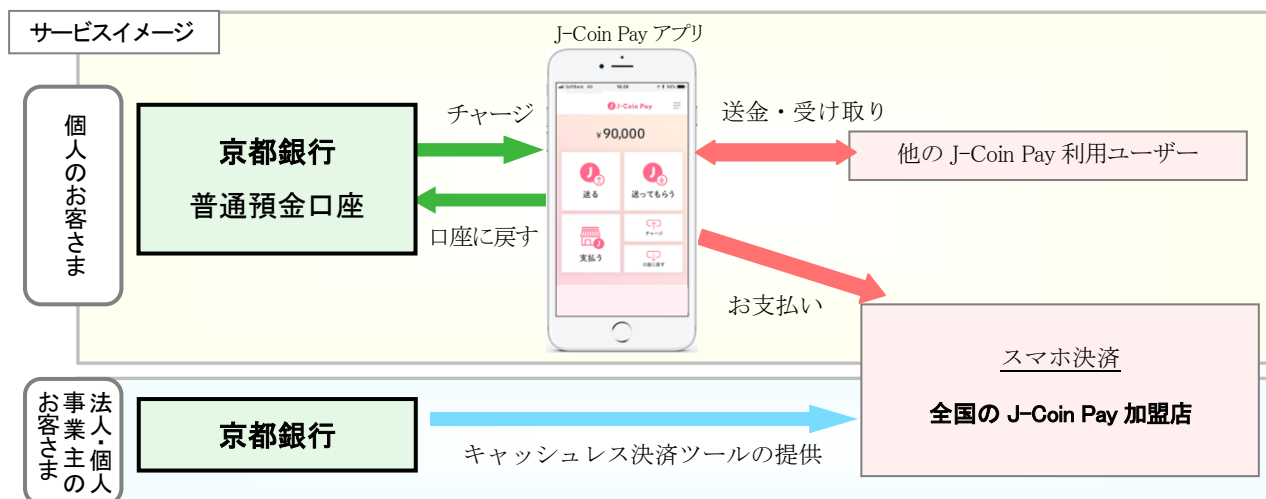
サービスイメージ

J-Coin Pay アプリ

個人のお客さま

京都銀行
普通預金口座

チャージ

口座に戻す

J-Coin Pay

¥90,000

送る

送ってもらう

支払う

チャージ

口座に戻す

送金・受け取り

他の J-Coin Pay 利用ユーザー

お支払い

スマホ決済

全国の J-Coin Pay 加盟店

法人・個人事業主のお客さま

京都銀行

キャッシュレス決済ツールの提供